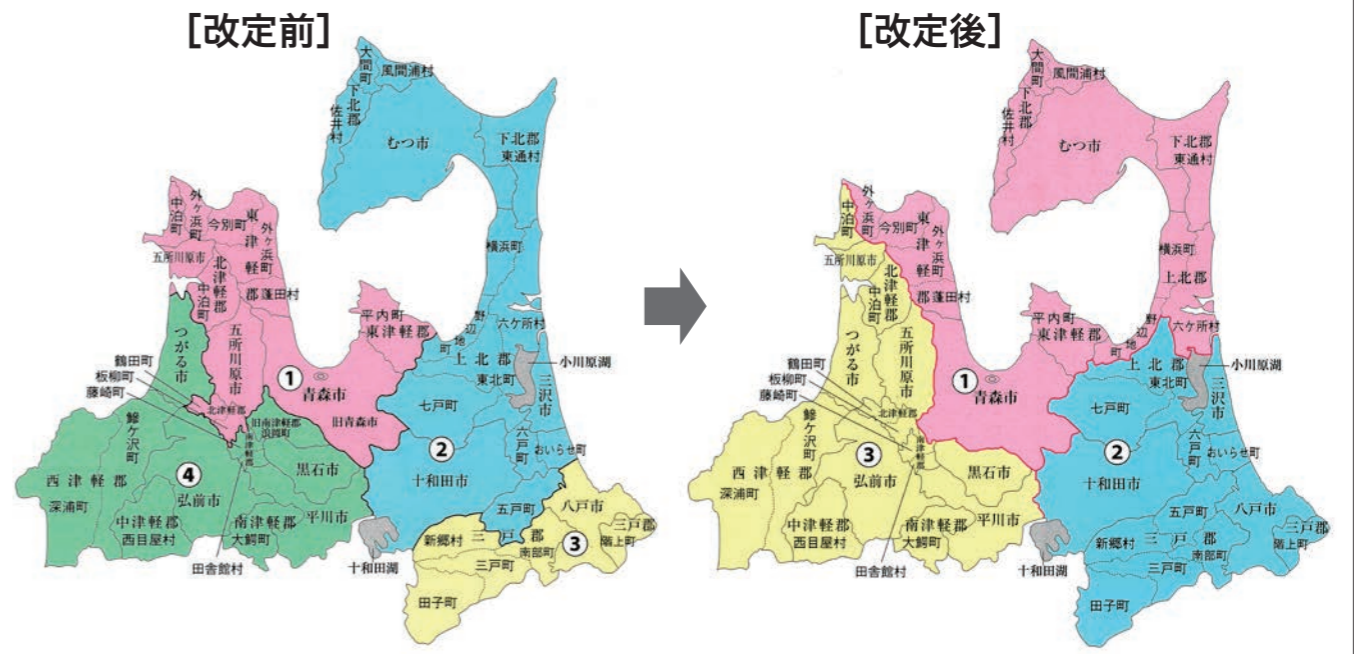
[改定前]

大間町
風間浦村
下北郡
佐井村
むつ市
下北郡東通村
外ヶ浜町
中泊町
今別町
東津軽郡
外ヶ浜町
五所川原市
北津軽郡
中泊町
蓬田村
横浜町
平内町
東津軽郡
野辺地町
六ヶ所村
上北郡
小川原湖
つがる市
五所川原市
鶴田町
板柳町
藤崎町
北津軽郡
① 青森市
旧青森市
東北町
三沢市
旧南津軽郡浪岡町
七戸町
鰺ヶ沢町
南津軽郡
② 
六戸町
おいらせ町
西津軽郡
④
黒石市
十和田市
深浦町
弘前市
五戸町
八戸市
中津軽郡
西目屋村
南津軽郡
大鰐町
平川市
三戸郡
三戸郡
新郷村
南部町
③
階上町
田舎館村
十和田湖
三戸町
田子町

[改定後]

大間町
風間浦村
下北郡
佐井村
むつ市
下北郡東通村
外ヶ浜町
中泊町
今別町
東津軽郡
外ヶ浜町
五所川原市
北津軽郡
中泊町
蓬田村
横浜町
上北郡
平内町
東津軽郡
野辺地町
六ヶ所村
上北郡
小川原湖
つがる市
五所川原市
鶴田町
板柳町
藤崎町
北津軽郡
① 青森市
東北町
三沢市
七戸町
鰺ヶ沢町
南津軽郡
③
②
六戸町
おいらせ町
西津軽郡
黒石市
十和田市
深浦町
弘前市
五戸町
八戸市
中津軽郡
西目屋村
南津軽郡
大鰐町
平川市
三戸郡
三戸郡
新郷村
南部町
階上町
田舎館村
十和田湖
三戸町
田子町